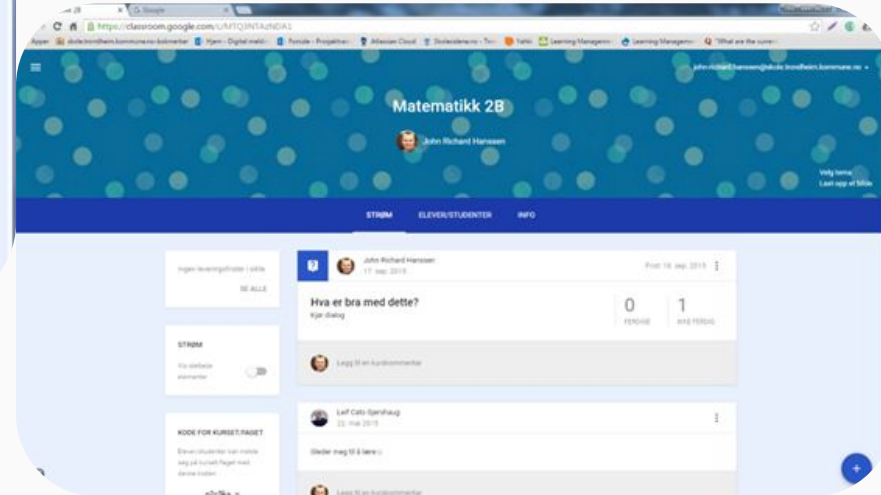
Matematikk 2B
https://classroom.google.com/

Apper

john.richard.hanssen@skole.trondheim.kommune.no

Matematikk 2B

John Richard Hanssen

Velg tema
Last opp et bilde

STRØM ELEVER/STUDENTER INFO

Ingen leveringsfrister i sikte
SE ALLE

STRØM
Vis slettede elementer

KODE FOR KURSET/FAGET
Elever/studenter kan melde seg på kurset/faget med denne koden

John Richard Hanssen
17. sep. 2015
Frist 18. sep. 2015

Hva er bra med dette?
Kjør dialog

0
FERDIGE

1
IKKE FERDIG

Legg til en kurskommentar

Leif Cato Gjershaug
22. mai 2015

Gleder meg til å lære :)

Legg til en kurskommentar

+